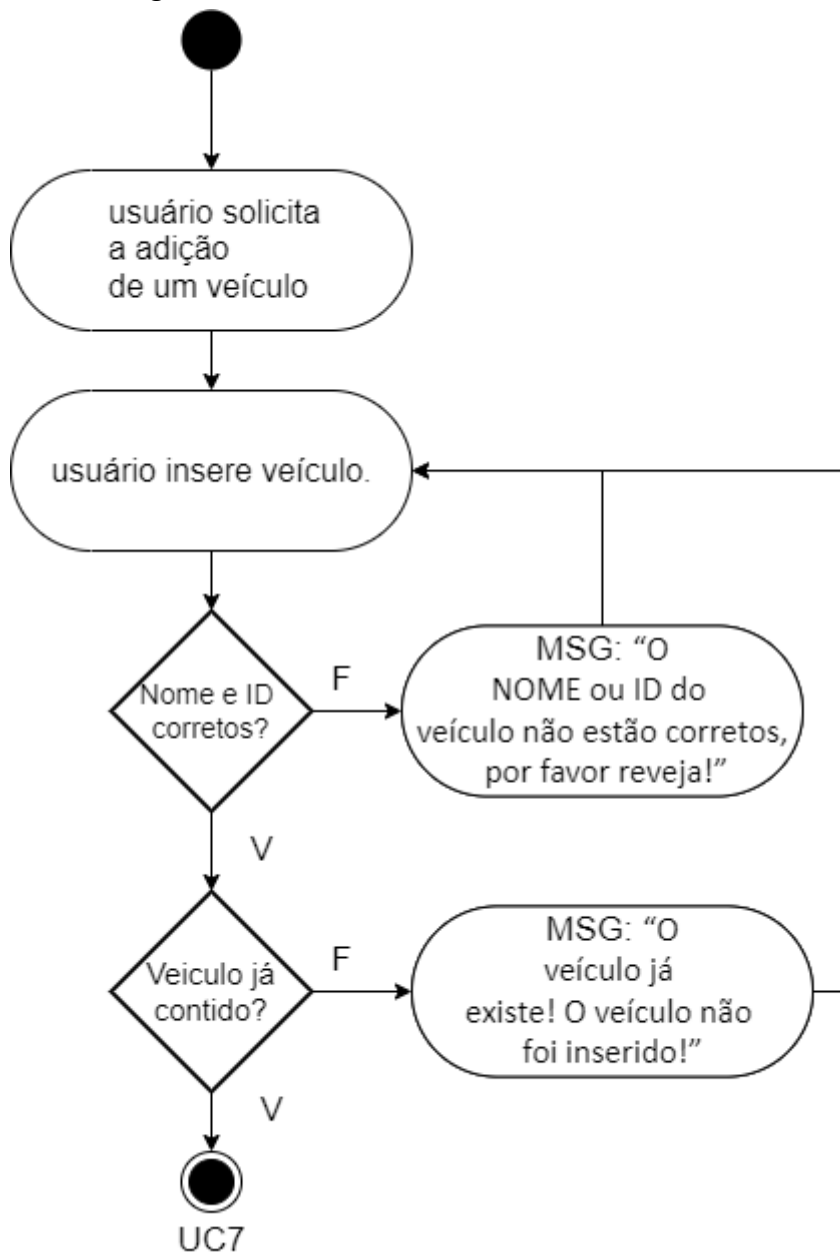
usuário solicita a adição de um veículo

usuário insere veículo.

Nome e ID corretos?

F

MSG: “O NOME ou ID do veículo não estão corretos, por favor reveja!”

V

Veiculo já contido?

F

MSG: “O veículo já existe! O veículo não foi inserido!”

V

UC7